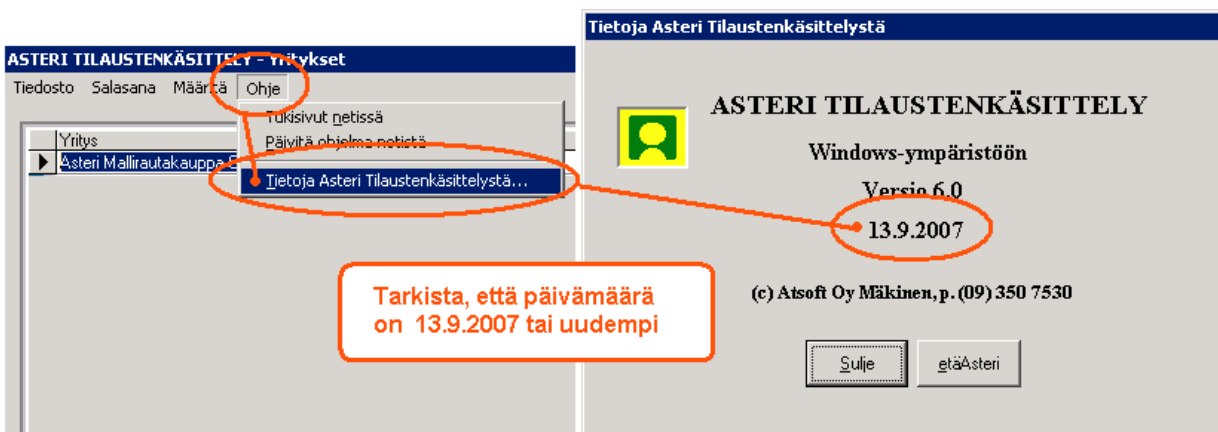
ASTERI TILAUSTENKÄSITTELY - Yritykset

Tiedosto Salasana Määritä Ohje

Tukisivut netissä
Päivitä ohjelma netistä
Tietoja Asteri Tilaustenkäsittelystä...

Yritys
Asteri Mallirautakauppa

Tietoja Asteri Tilaustenkäsittelystä

ASTERI TILAUSTENKÄSITTELY

Windows-ympäristöön

Versio 6.0

13.9.2007

(c) Atsoft Oy Mäkinen, p. (09) 350 7530

Sulje etäAsteri

Tarkista, että päivämäärä on 13.9.2007 tai uudempi